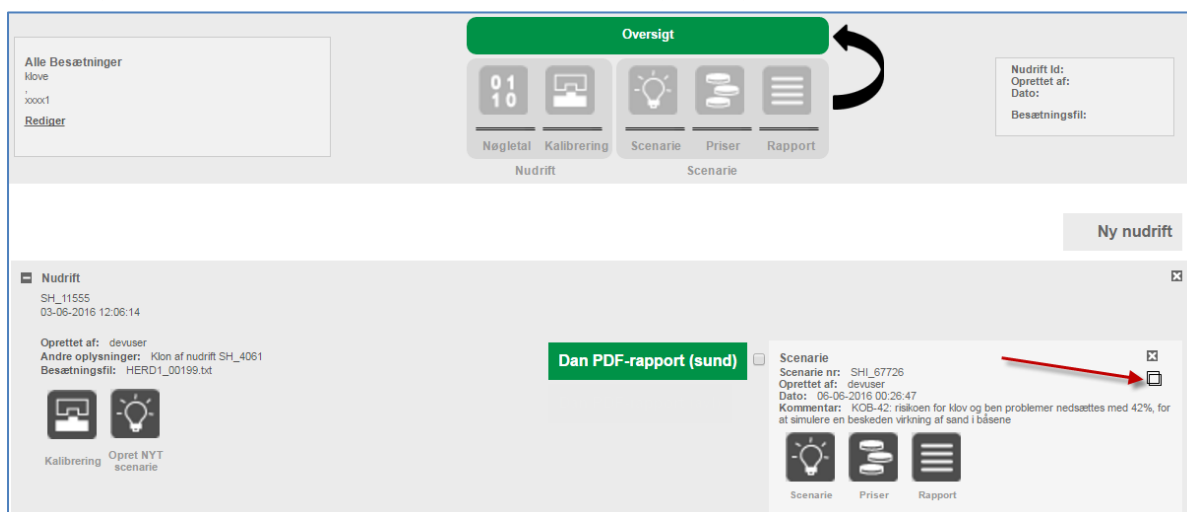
Alle Besætninger
klove
,
xxxx1
Rediger

Oversigt

01
10

Nøgletal Kalibrering Scenarie Priser Rapport

Nudrift Scenarie

Nudrift Id:
Oprettet af:
Dato:

Besætningsfil:

Ny nudrift

Nudrift
SH_11555
03-06-2016 12:06:14

Oprettet af: devuser
Andre oplysninger: Klon af nudrift SH_4061
Besætningsfil: HERD1_00199.txt

Kalibrering Opret NYT scenarie

Dan PDF-rapport (sund)

Scenarie
Scenarie nr: SHI_67726
Oprettet af: devuser
Dato: 06-06-2016 00:26:47
Kommentar: KOB-42: risikoen for klov og ben problemer nedsættes med 42%, for at simulere en beskeden virkning af sand i båsene

Scenarie Priser Rapport